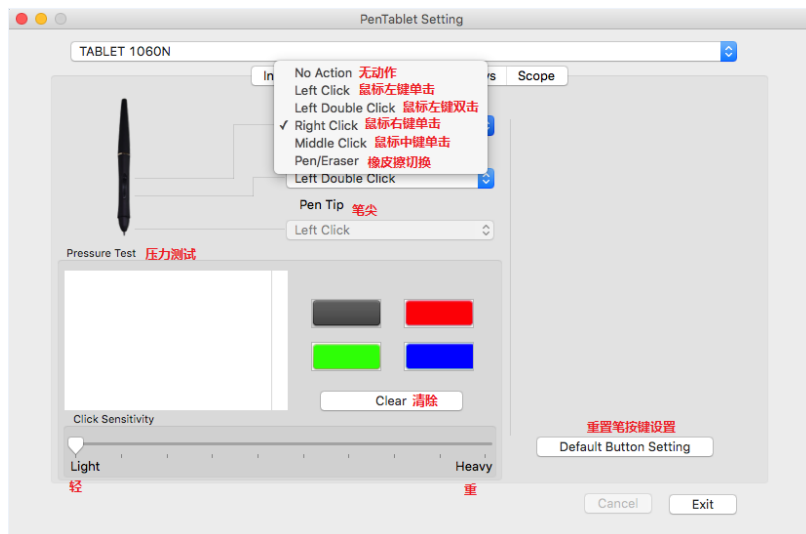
PenTablet Setting

TABLET 1060N

In

ws

Scope

No Action 无动作
Left Click 鼠标左键单击
Left Double Click 鼠标左键双击
✓ Right Click 鼠标右键单击
Middle Click 鼠标中键单击
Pen/Eraser 橡皮擦切换

Left Double Click

Pen Tip 笔尖

Left Click

Pressure Test 压力测试

Clear 清除

Click Sensitivity

Light 轻

Heavy 重

重置笔按键设置

Default Button Setting

Cancel

Exit